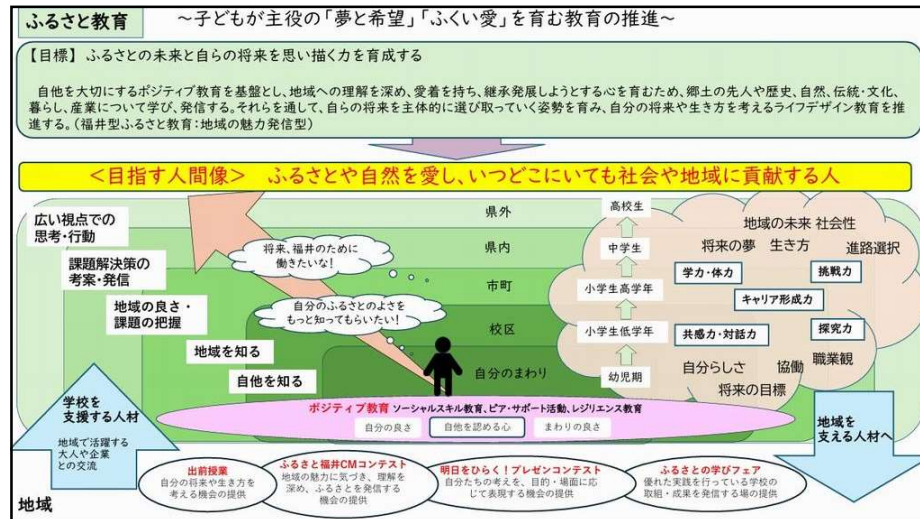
ふるさと教育　～子どもが主役の「夢と希望」「ふくい愛」を育む教育の推進～

【目標】ふるさとの未来と自らの将来を思い描く力を育成する

自他を大切にするポジティブ教育を基盤とし、地域への理解を深め、愛着を持ち、継承発展しようとする心を育むため、郷土の先人や歴史、自然、伝統・文化、暮らし、産業について学び、発信する。それらを通して、自らの将来を主体的に選び取っていく姿勢を育み、自分の将来や生き方を考えるライフデザイン教育を推進する。(福井型ふるさと教育：地域の魅力発信型)

<目指す人間像>　ふるさとや自然を愛し、いつどこにいても社会や地域に貢献する人

広い視点での思考・行動

課題解決策の考案・発信

地域の良さ・課題の把握

地域を知る

自他を知る

将来、福井のために働きたいな！

自分のふるさとのよさをもっと知ってもらいたい！

県外

県内

市町

校区

自分のまわり

高校生

中学生

小学生高学年

小学生低学年

幼児期

地域の未来　社会性

将来の夢　生き方　進路選択

学力・体力

挑戦力

キャリア形成力

共感力・対話力

探究力

自分らしさ　協働　職業観

将来の目標

学校を支援する人材

地域で活躍する大人や企業との交流

ポジティブ教育　ソーシャルスキル教育、ピア・サポート活動、レジリエンス教育

自分の良さ　自他を認める心　まわりの良さ

地域を支える人材へ

出前授業
自分の将来や生き方を考える機会の提供

ふるさと福井CMコンテスト
地域の魅力に気づき、理解を深め、ふるさとを発信する機会の提供

明日をひらく！プレゼンコンテスト
自分たちの考えを、目的・場面に応じて表現する機会の提供

ふるさとの学びフェア
優れた実践を行っている学校の取組・成果を発信する場の提供

地域